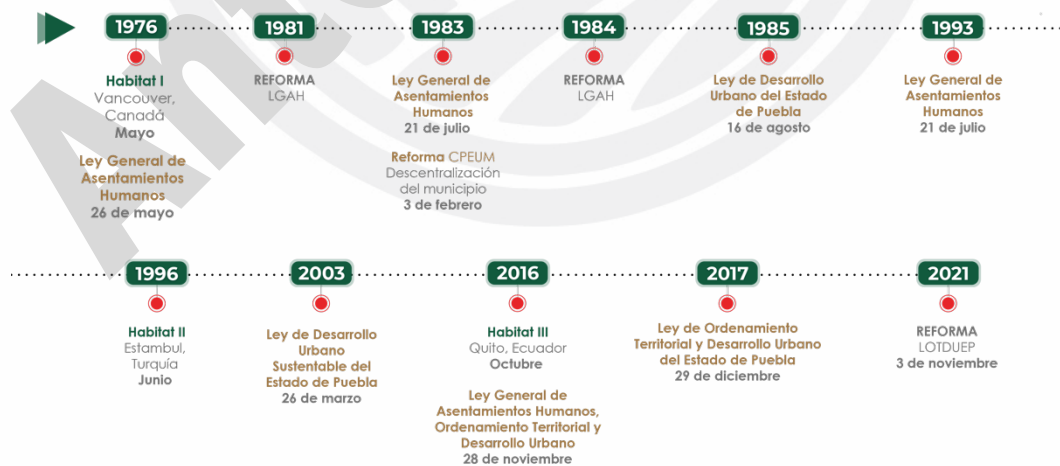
1976

Habitat I
Vancouver, Canadá
Mayo

Ley General de Asentamientos Humanos
26 de mayo

1981

REFORMA
LGAH

1983

Ley General de Asentamientos Humanos
21 de julio

Reforma CPEUM
Descentralización del municipio
3 de febrero

1984

REFORMA
LGAH

1985

Ley de Desarrollo Urbano del Estado de Puebla
16 de agosto

1993

Ley General de Asentamientos Humanos
21 de julio

1996

Habitat II
Estambul, Turquía
Junio

2003

Ley de Desarrollo Urbano Sustentable del Estado de Puebla
26 de marzo

2016

Habitat III
Quito, Ecuador
Octubre

Ley General de Asentamientos Humanos, Ordenamiento Territorial y Desarrollo Urbano
28 de noviembre

2017

Ley de Ordenamiento Territorial y Desarrollo Urbano del Estado de Puebla
29 de diciembre

2021

REFORMA
LOTDUEP
3 de noviembre